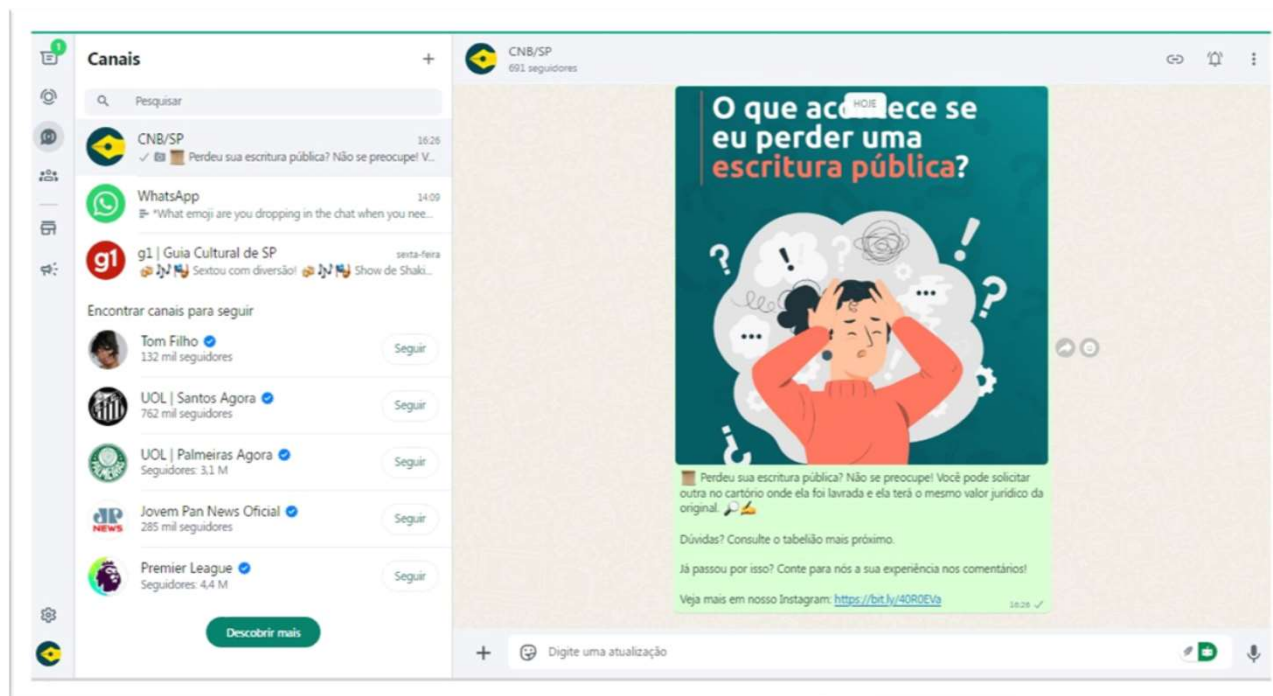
1

Canais

+

Pesquisar

CNB/SP
16:26
✓ Perdeu sua escritura pública? Não se preocupe! V...

WhatsApp
14:09
*What emoji are you dropping in the chat when you nee...

g1 | Guia Cultural de SP
sexta-feira
Sextou com diversão! Show de Shaki...

Encontrar canais para seguir

Tom Filho
132 mil seguidores
Seguir

UOL | Santos Agora
762 mil seguidores
Seguir

UOL | Palmeiras Agora
Seguidores: 3,1 M
Seguir

Jovem Pan News Oficial
285 mil seguidores
Seguir

Premier League
Seguidores: 4,4 M
Seguir

Descobrir mais

CNB/SP
691 seguidores

O que aco HOJE ece se eu perder uma escritura pública?

Perdeu sua escritura pública? Não se preocupe! Você pode solicitar outra no cartório onde ela foi lavrada e ela terá o mesmo valor jurídico da original.

Dúvidas? Consulte o tabelião mais próximo.

Já passou por isso? Conte para nós a sua experiência nos comentários!

Veja mais em nosso Instagram: https://bit.ly/40R0EVa
16:26 ✓

+

Digite uma atualização